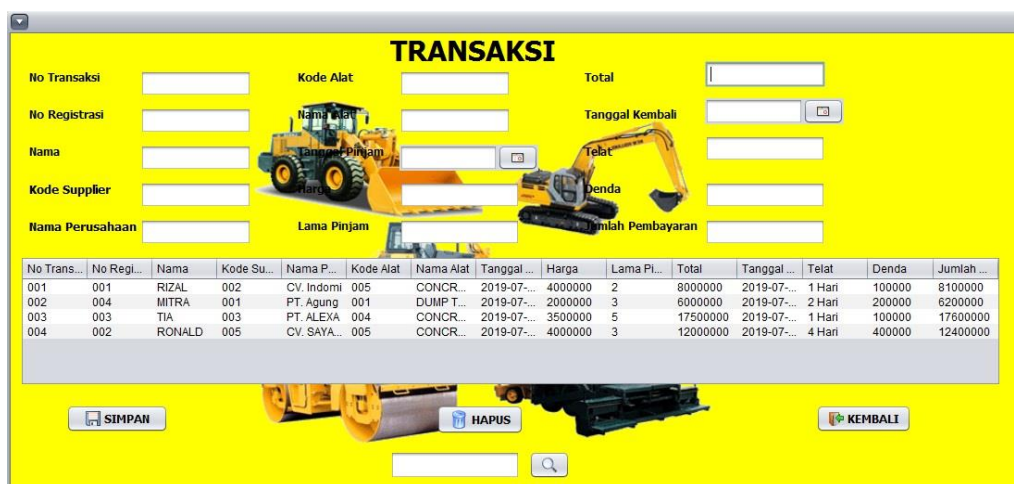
TRANSAKSI

No Transaksi

No Registrasi

Nama

Kode Supplier

Nama Perusahaan

Kode Alat

Nama Alat

Tanggal Pinjam

Harga

Lama Pinjam

Total

Tanggal Kembali

Telat

Denda

Jumlah Pembayaran

| No Trans... | No Regi... | Nama | Kode Su... | Nama P... | Kode Alat | Nama Alat | Tanggal ... | Harga | Lama Pi... | Total | Tanggal ... | Telat | Denda | Jumlah ... |
|---|---|---|---|---|---|---|---|---|---|---|---|---|---|---|
| 001 | 001 | RIZAL | 002 | CV. Indomi | 005 | CONCR... | 2019-07-... | 4000000 | 2 | 8000000 | 2019-07-... | 1 Hari | 100000 | 8100000 |
| 002 | 004 | MITRA | 001 | PT. Agung | 001 | DUMP T... | 2019-07-... | 2000000 | 3 | 6000000 | 2019-07-... | 2 Hari | 200000 | 6200000 |
| 003 | 003 | TIA | 003 | PT. ALEXA | 004 | CONCR... | 2019-07-... | 3500000 | 5 | 17500000 | 2019-07-... | 1 Hari | 100000 | 17600000 |
| 004 | 002 | RONALD | 005 | CV. SAYA... | 005 | CONCR... | 2019-07-... | 4000000 | 3 | 12000000 | 2019-07-... | 4 Hari | 400000 | 12400000 |

SIMPAN

HAPUS

KEMBALI